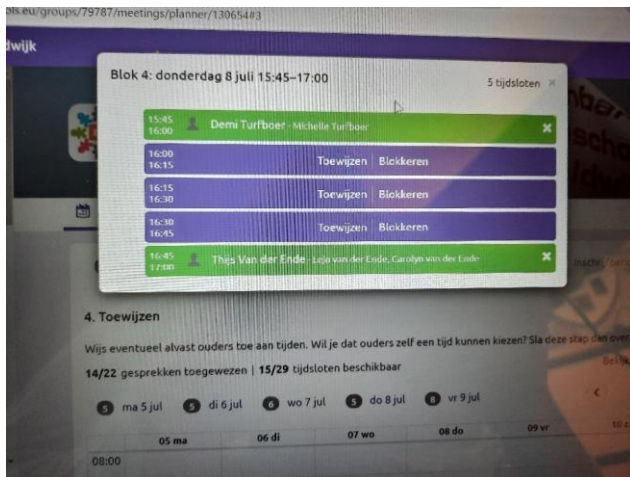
ts.eu/groups/79787/meetings/planner/130654#3

dwijk

Blok 4: donderdag 8 juli 15:45–17:00

5 tijdsloten ×

15:45
16:00
Demi Turfboer - Michelle Turfboer
×

16:00
16:15
Toewijzen Blokkeren

16:15
16:30
Toewijzen Blokkeren

16:30
16:45
Toewijzen Blokkeren

16:45
17:00
Thijs Van der Ende - Lejo van der Ende, Carolyn van der Ende
×

4. Toewijzen

Wijs eventueel alvast ouders toe aan tijden. Wil je dat ouders zelf een tijd kunnen kiezen? Sla deze stap dan over

14/22 gesprekken toegewezen | 15/29 tijdsloten beschikbaar

5 ma 5 jul
5 di 6 jul
6 wo 7 jul
5 do 8 jul
8 vr 9 jul

| | 05 ma | 06 di | 07 wo | 08 do | 09 vr |
|---|---|---|---|---|---|
| 08:00 | | | | | |